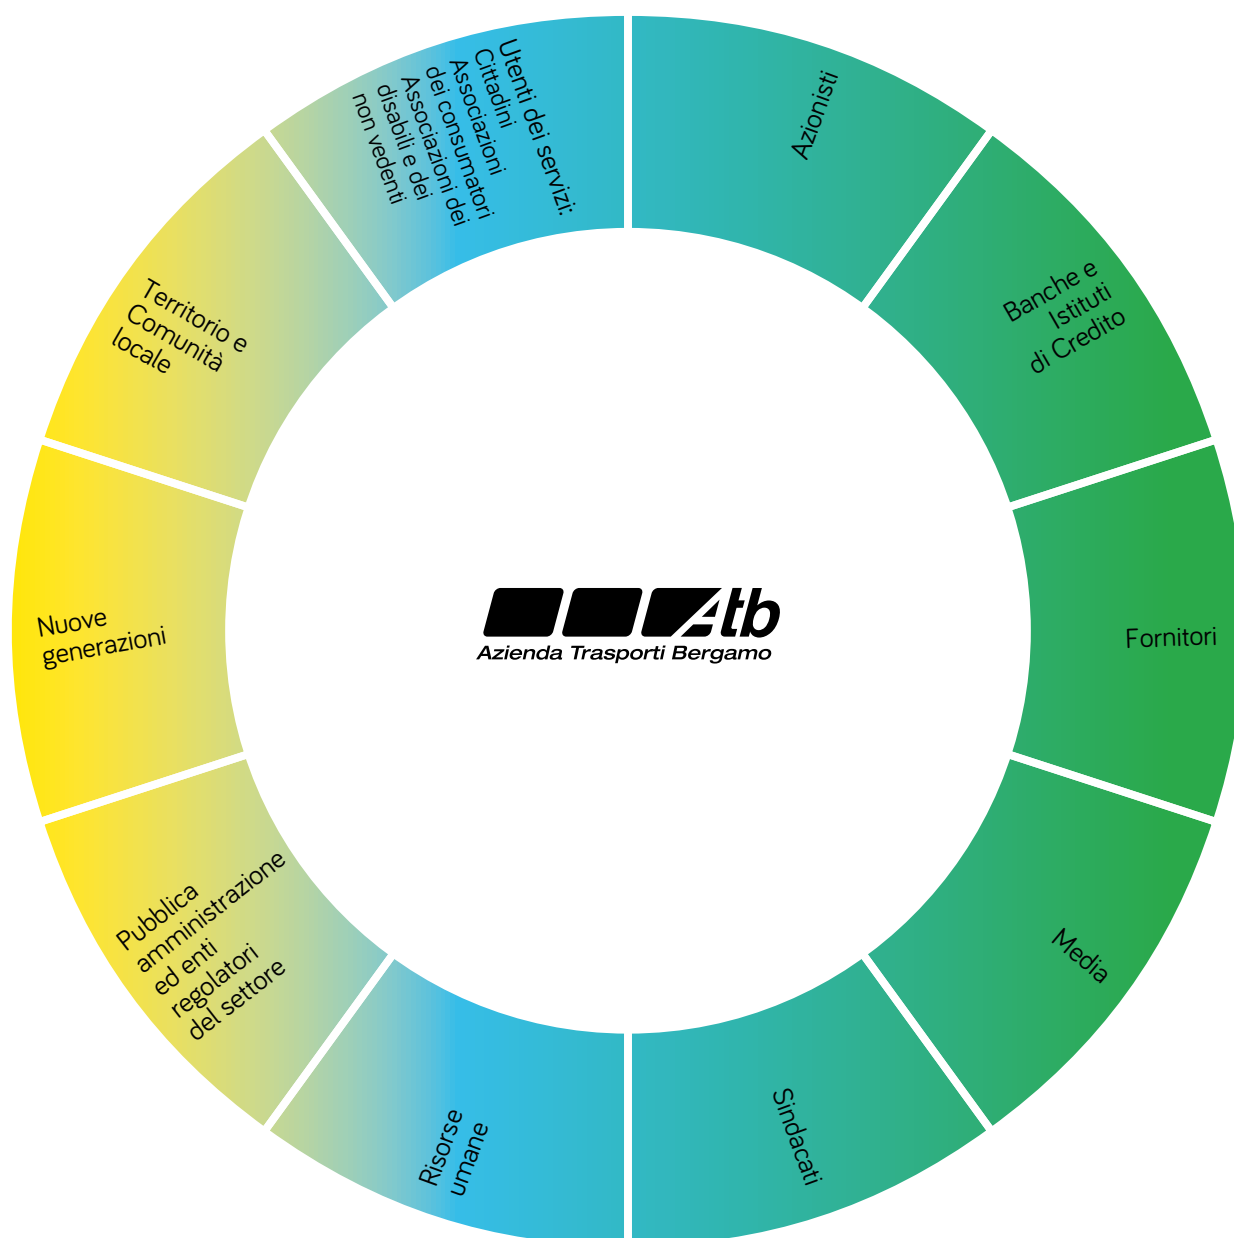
Utenti dei servizi:
Cittadini
Associazioni
dei consumatori
Associazioni dei
disabili e dei
non vedenti

Azionisti

Banche e
Istituti
di Credito

Fornitori

Media

Sindacati

Risorse
umane

Pubblica
amministrazione
ed enti
regolatori
del settore

Nuove
generazioni

Territorio e
Comunità
locale

Atb
Azienda Trasporti Bergamo